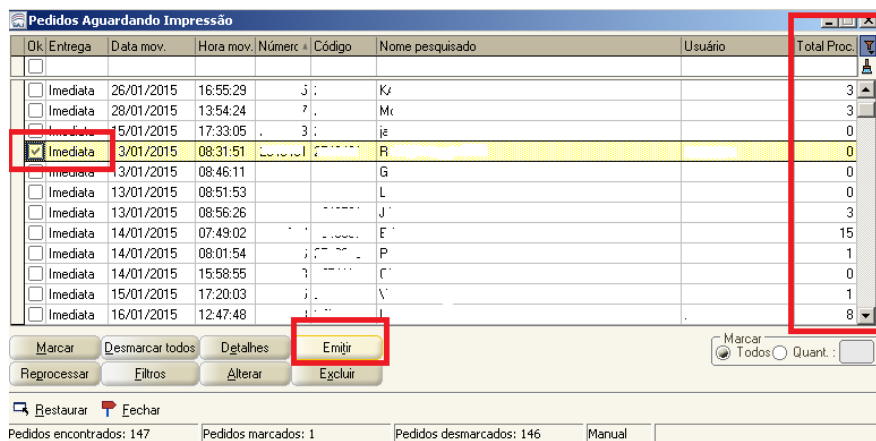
Pedidos Aguardando Impressão

| Ok | Entrega | Data mov. | Hora mov. | Número | Código | Nome pesquisado | Usuário | Total Proc. |
|---|---|---|---|---|---|---|---|---|
| | | | | | | | | |
| | Imediata | 26/01/2015 | 16:55:29 | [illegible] | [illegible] | K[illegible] | | 3 |
| | Imediata | 28/01/2015 | 13:54:24 | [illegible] | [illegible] | M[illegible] | | 3 |
| | Imediata | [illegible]5/01/2015 | 17:33:05 | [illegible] | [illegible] | ja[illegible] | | 0 |
| ✓ | Imediata | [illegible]3/01/2015 | 08:31:51 | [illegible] | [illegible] | R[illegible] | | 0 |
| | Imediata | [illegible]3/01/2015 | 08:46:11 | | | G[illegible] | | 0 |
| | Imediata | 13/01/2015 | 08:51:53 | | | L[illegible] | | 0 |
| | Imediata | 13/01/2015 | 08:56:26 | | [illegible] | J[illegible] | | 3 |
| | Imediata | 14/01/2015 | 07:49:02 | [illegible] | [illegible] | E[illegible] | | 15 |
| | Imediata | 14/01/2015 | 08:01:54 | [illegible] | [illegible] | P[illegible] | | 1 |
| | Imediata | 14/01/2015 | 15:58:55 | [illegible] | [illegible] | C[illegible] | | 0 |
| | Imediata | 15/01/2015 | 17:20:03 | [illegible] | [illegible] | V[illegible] | | 1 |
| | Imediata | 16/01/2015 | 12:47:48 | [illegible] | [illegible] | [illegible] | | 8 |

Marcar
Desmarcar todos
Detalhes
Emitir
Reprocessar
Filtros
Alterar
Excluir
Marcar
Todos
Quant. :

Restaurar
Fechar

Pedidos encontrados: 147
Pedidos marcados: 1
Pedidos desmarcados: 146
Manual